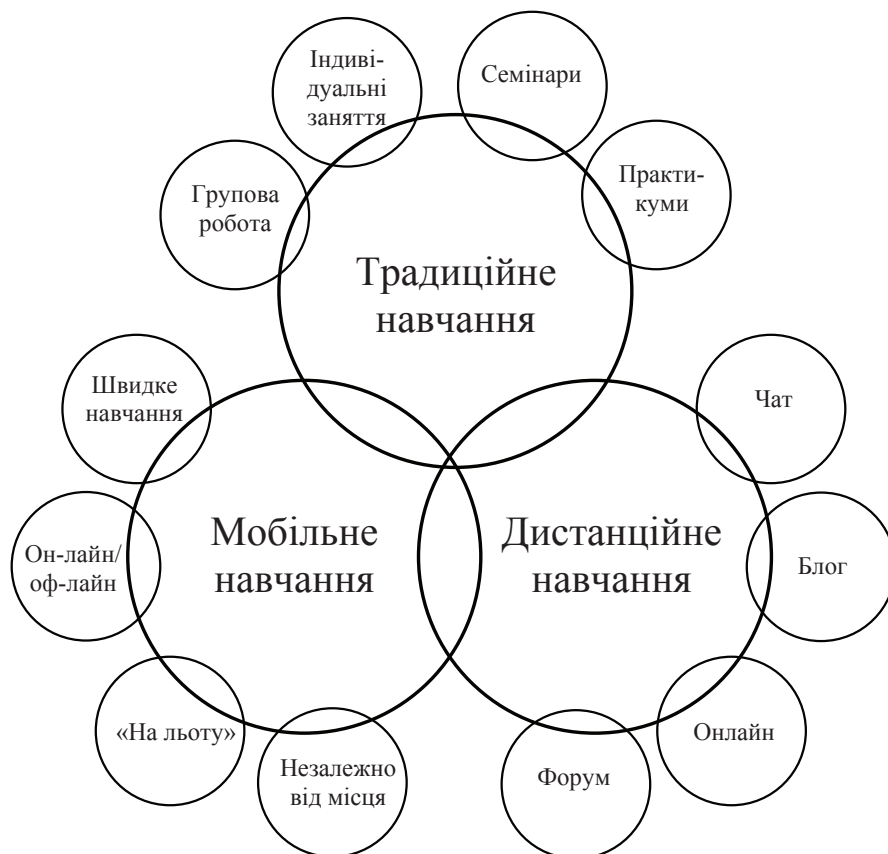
Індивідуальні заняття

Семінари

Групова робота

Практикуми

Традиційне навчання

Швидке навчання

Чат

Он-лайн/ оф-лайн

Мобільне навчання

Дистанційне навчання

Блог

«На льоту»

Незалежно від місця

Форум

Онлайн